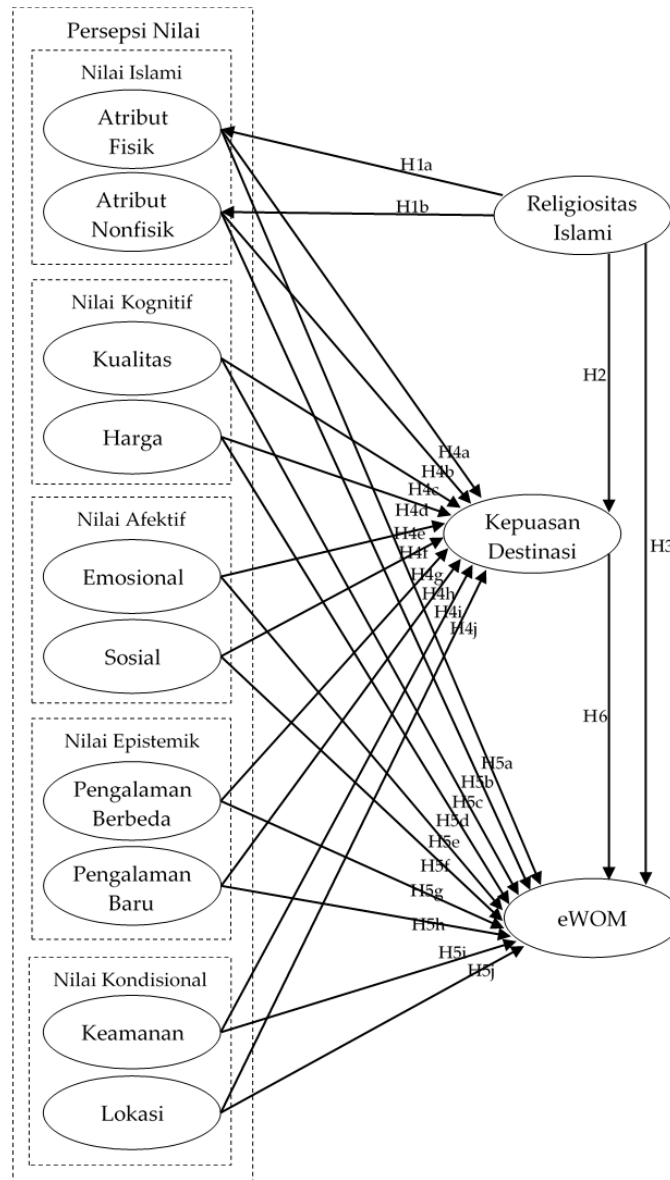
Persepsi Nilai

Nilai Islami

Atribut Fisik

Atribut Nonfisik

Nilai Kognitif

Kualitas

Harga

Nilai Afektif

Emosional

Sosial

Nilai Epistemik

Pengalaman Berbeda

Pengalaman Baru

Nilai Kondisional

Keamanan

Lokasi

H1a

H1b

Religiositas Islami

H2

H3

H4a
H4b
H4c
H4d
H4e
H4f
H4g
H4h
H4i
H4j

Kepuasan Destinasi

H6

H5a
H5b
H5c
H5d
H5e
H5f
H5g
H5h
H5i
H5j

eWOM